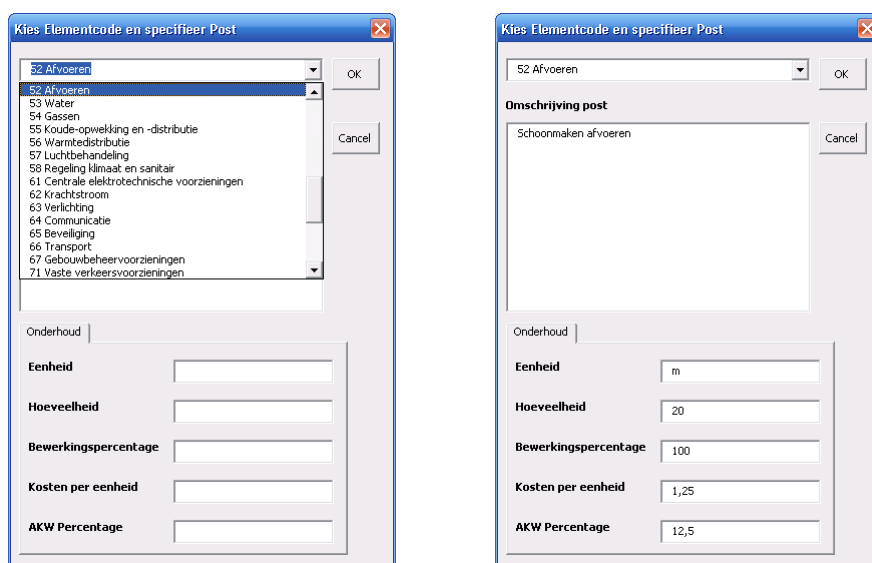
Kies Elementcode en specifieer Post

52 Afvoeren

OK

52 Afvoeren
53 Water
54 Gassen
55 Koude-opwekking en -distributie
56 Warmtedistributie
57 Luchtbehandeling
58 Regeling klimaat en sanitair
61 Centrale elektrotechnische voorzieningen
62 Krachtstroom
63 Verlichting
64 Communicatie
65 Beveiliging
66 Transport
67 Gebouwbeheervoorzieningen
71 Vaste verkeersvoorzieningen

Cancel

Onderhoud

Eenheid

Hoeveelheid

Bewerkingspercentage

Kosten per eenheid

AKW Percentage

Kies Elementcode en specifieer Post

52 Afvoeren

OK

Omschrijving post

Schoonmaken afvoeren

Cancel

Onderhoud

Eenheid m

Hoeveelheid 20

Bewerkingspercentage 100

Kosten per eenheid 1,25

AKW Percentage 12,5